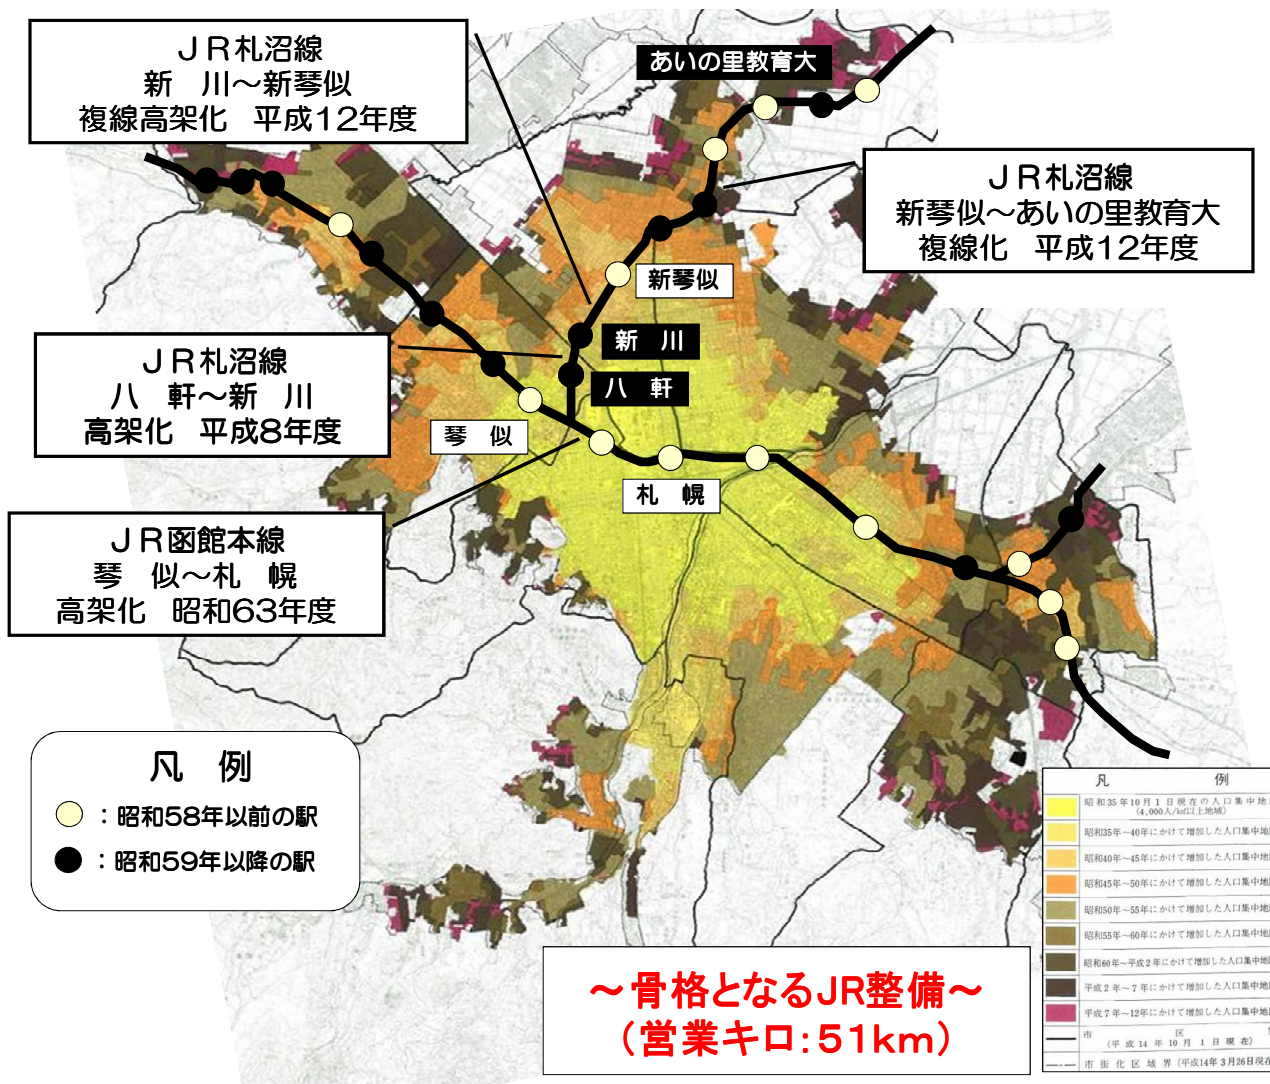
ＪＲ札沼線
新　川～新琴似
複線高架化　平成12年度

あいの里教育大

ＪＲ札沼線
新琴似～あいの里教育大
複線化　平成12年度

新琴似

新　川

八　軒

ＪＲ札沼線
八　軒～新　川
高架化　平成8年度

琴　似

札　幌

ＪＲ函館本線
琴　似～札　幌
高架化　昭和63年度

凡　例
：昭和58年以前の駅
：昭和59年以降の駅

凡　例
昭和35年10月1日現在の人口集中地区 (4,000人/km²以上地域)
昭和35年～40年にかけて増加した人口集中地区
昭和40年～45年にかけて増加した人口集中地区
昭和45年～50年にかけて増加した人口集中地区
昭和50年～55年にかけて増加した人口集中地区
昭和55年～60年にかけて増加した人口集中地区
昭和60年～平成2年にかけて増加した人口集中地区
平成2年～7年にかけて増加した人口集中地区
平成7年～12年にかけて増加した人口集中地区
市　区 (平成14年10月1日現在)
市街化区域界 (平成14年3月26日現在)

～骨格となるJR整備～
（営業キロ：51km）